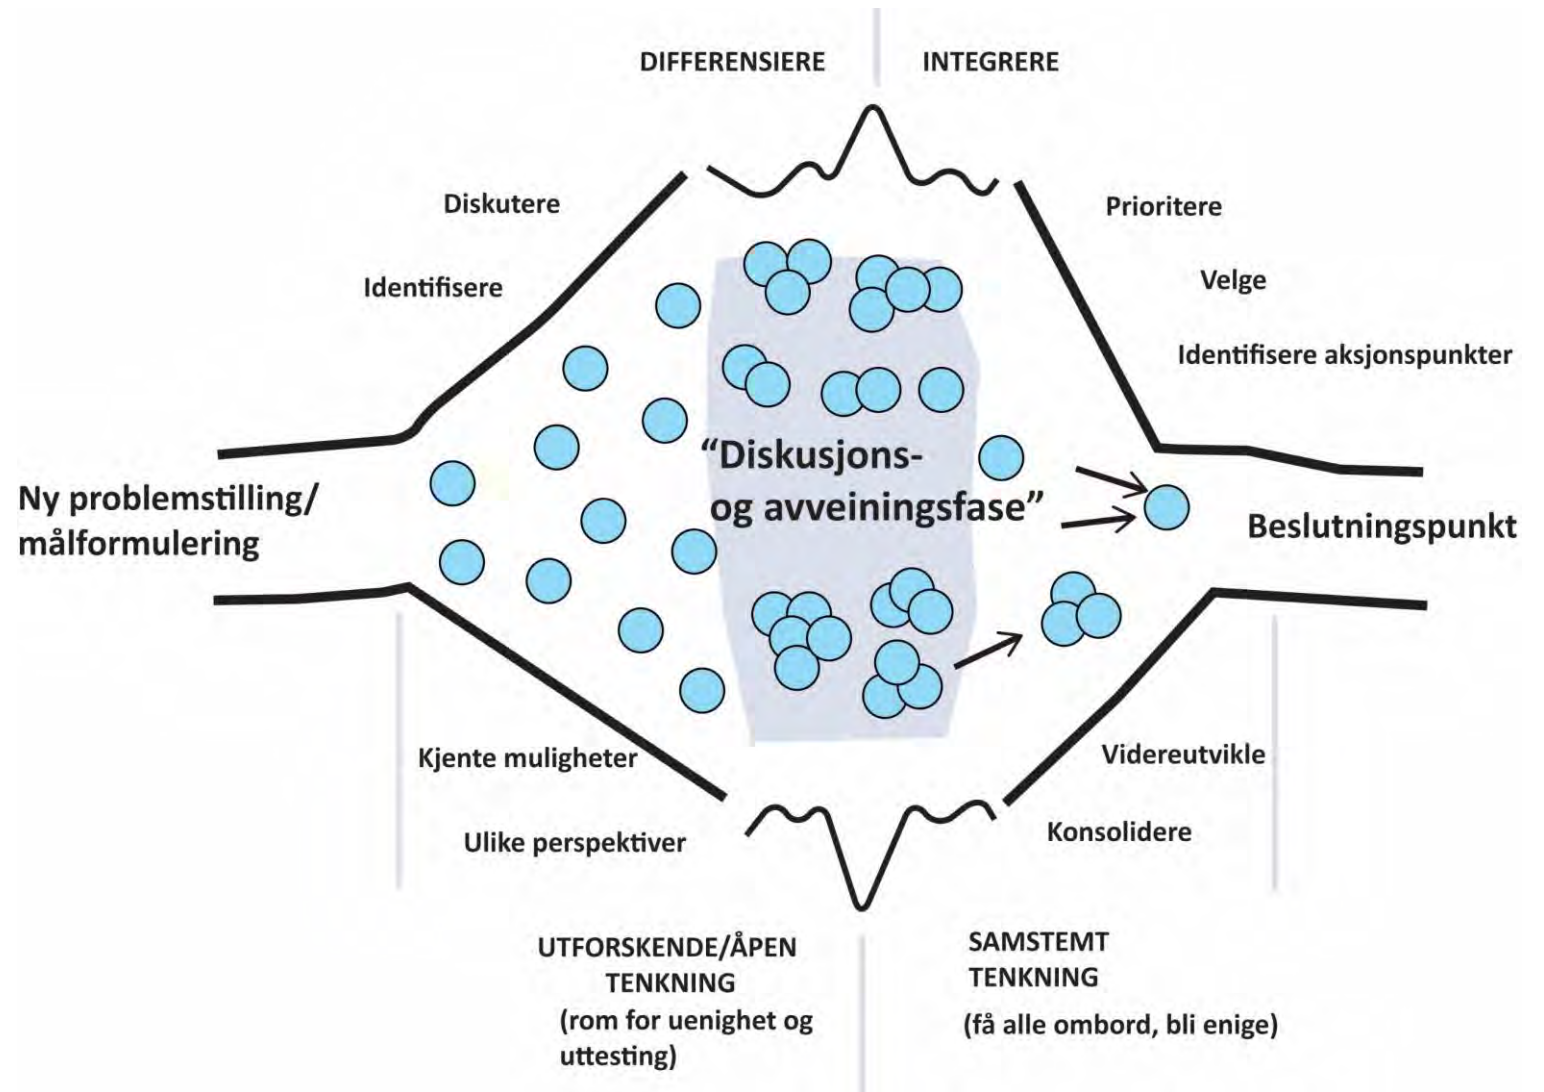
DIFFERENSIERE

INTEGRERE

Diskutere

Identifisere

Prioritere

Velge

Identifisere aksjonspunkter

Ny problemstilling/ målformulering

"Diskusjons- og avveiningsfase"

Beslutningspunkt

Kjente muligheter

Ulike perspektiver

Videreutvikle

Konsolidere

UTFORSKENDE/ÅPEN TENKNING (rom for uenighet og uttesting)

SAMSTEMT TENKNING (få alle ombord, bli enige)